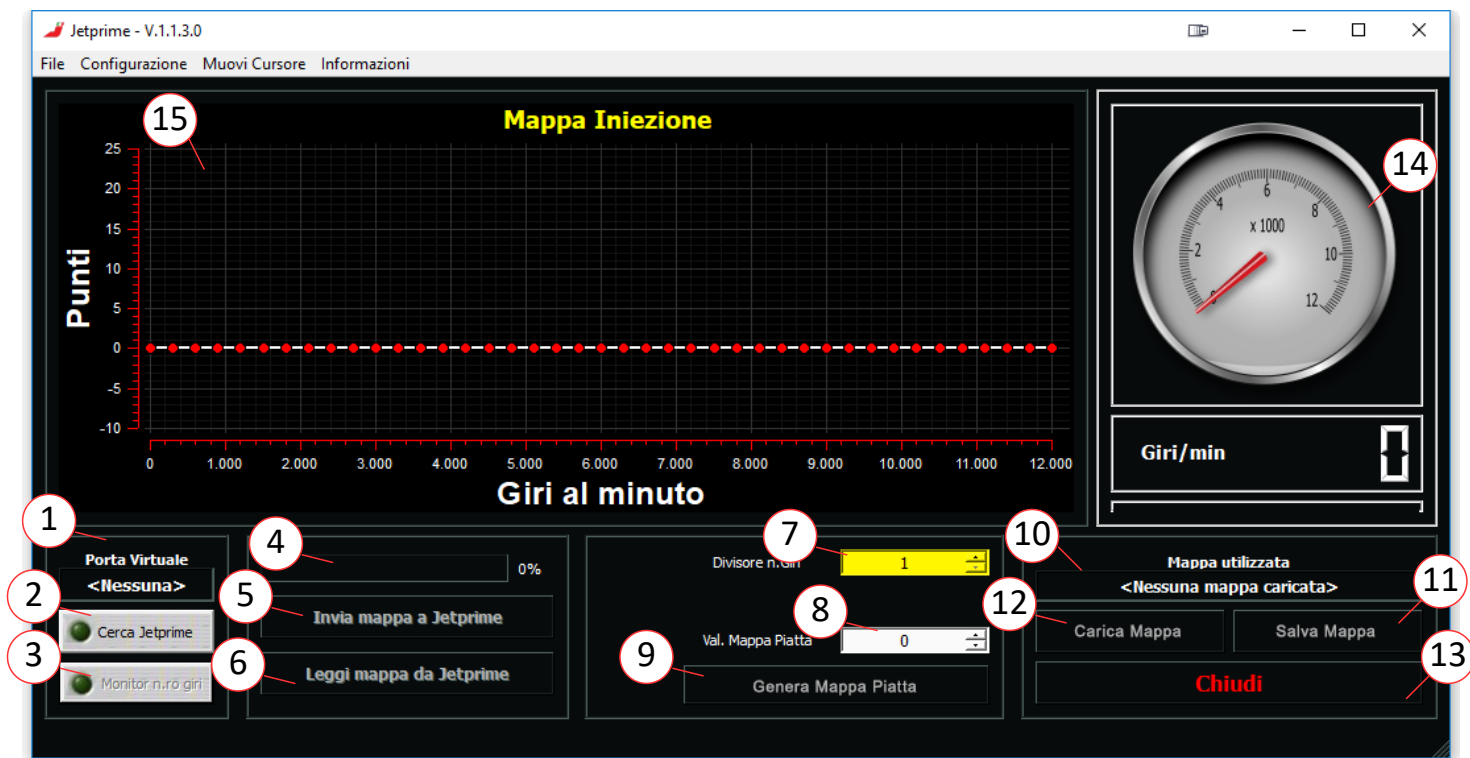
Jetprime - V.1.1.3.0

File Configurazione Muovi Cursore Informazioni

Mappa Iniezione

15

25
20
15
10
5
0
-5
-10

Punti

0 1.000 2.000 3.000 4.000 5.000 6.000 7.000 8.000 9.000 10.000 11.000 12.000

Giri al minuto

14

2 4 6 8 10 12
x 1000

Giri/min

0

1
Porta Virtuale
<Nessuna>

2
Cerca Jetprime

3
Monitor n.ro giri

4
0%

5
Invia mappa a Jetprime

6
Leggi mappa da Jetprime

7
Divisore n.Giri
1

8
Val. Mappa Piatta
0

9
Genera Mappa Piatta

10
Mappa utilizzata
<Nessuna mappa caricata>

11
12
Carica Mappa
Salva Mappa

13
Chiudi